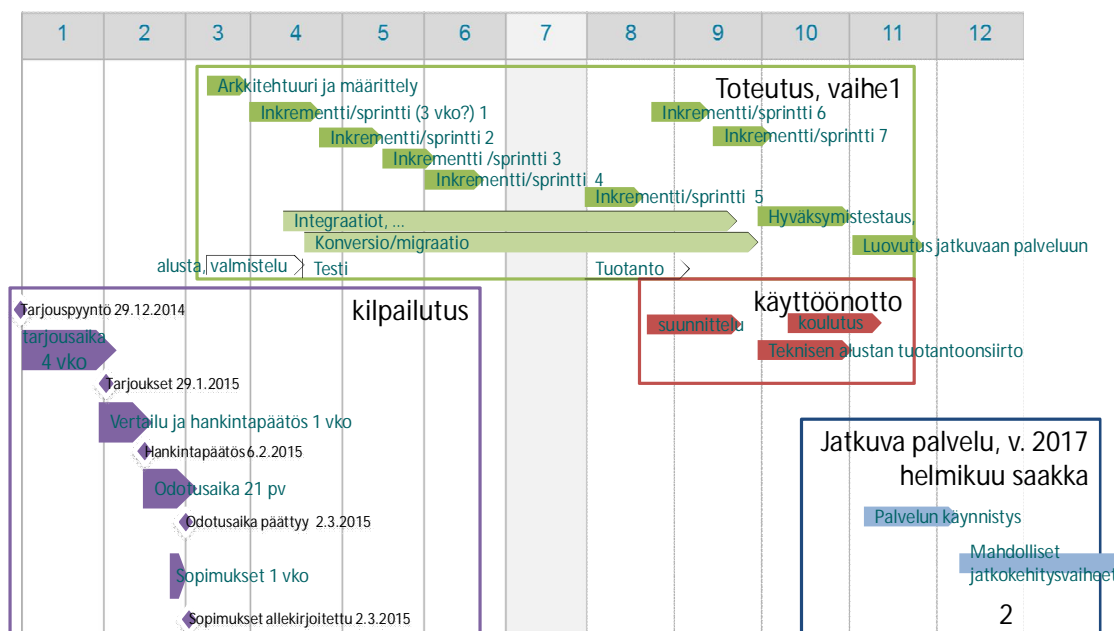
| 1 | 2 | 3 | 4 | 5 | 6 | 7 | 8 | 9 | 10 | 11 | 12 |
|---|---|---|---|---|---|---|---|---|---|---|---|

Toteutus, vaihe1

Arkkitehtuuri ja määrittely
Inkrementti/sprintti (3 vko?) 1
Inkrementti/sprintti 2
Inkrementti /sprintti 3
Inkrementti/sprintti 4
Inkrementti/sprintti 5
Inkrementti/sprintti 6
Inkrementti/sprintti 7
Integraatiot, ...
Hyväksymistestaus,
Konversio/migraatio
Luovutus jatkuvaan palveluun
alusta, valmistelu
Testi
Tuotanto

kilpailutus

Tarjouspyyntö 29.12.2014
tarjousaika 4 vko
Tarjoukset 29.1.2015
Vertailu ja hankintapäätös 1 vko
Hankintapäätös 6.2.2015
Odotusaika 21 pv
Odotusaika päättyy 2.3.2015
Sopimukset 1 vko
Sopimukset allekirjoitettu 2.3.2015

käyttöönotto

suunnittelu
koulutus
Teknisen alustan tuotantoonsiirto

Jatkuva palvelu, v. 2017 helmikuu saakka

Palvelun käynnistys
Mahdolliset jatkokehitysvaiheet

2